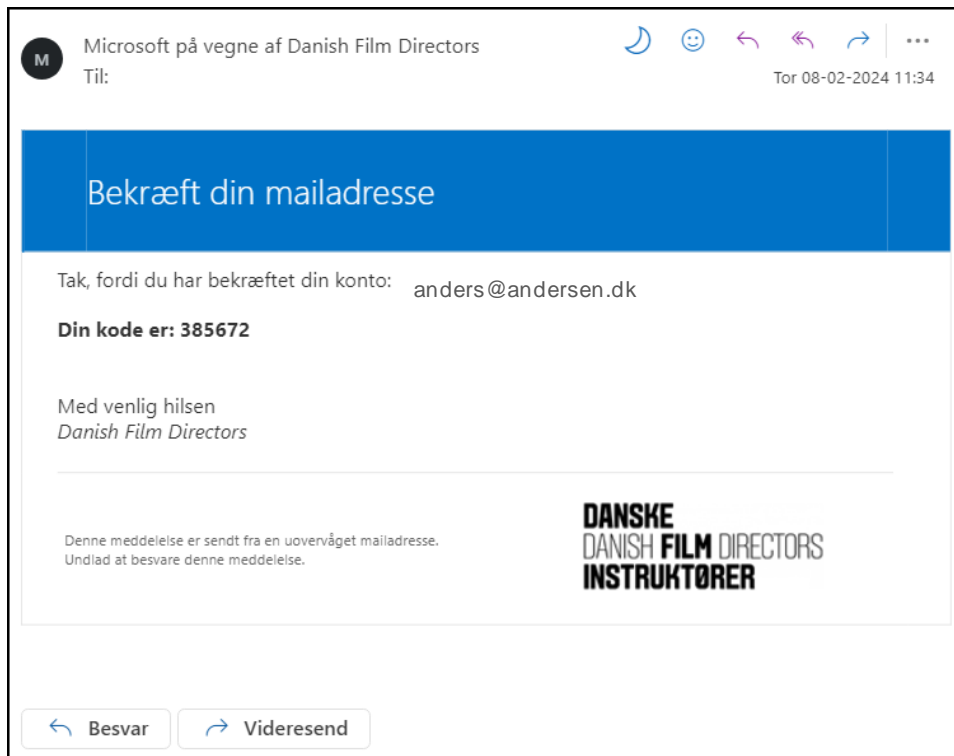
M

Microsoft på vegne af Danish Film Directors
Til:

Tor 08-02-2024 11:34

Bekræft din mailadresse

Tak, fordi du har bekræftet din konto: anders@andersen.dk

**Din kode er: 385672**

Med venlig hilsen
*Danish Film Directors*

Denne meddelelse er sendt fra en uovervåget mailadresse.
Undlad at besvare denne meddelelse.

DANSKE
DANISH FILM DIRECTORS
INSTRUKTØRER

Besvar

Videresend